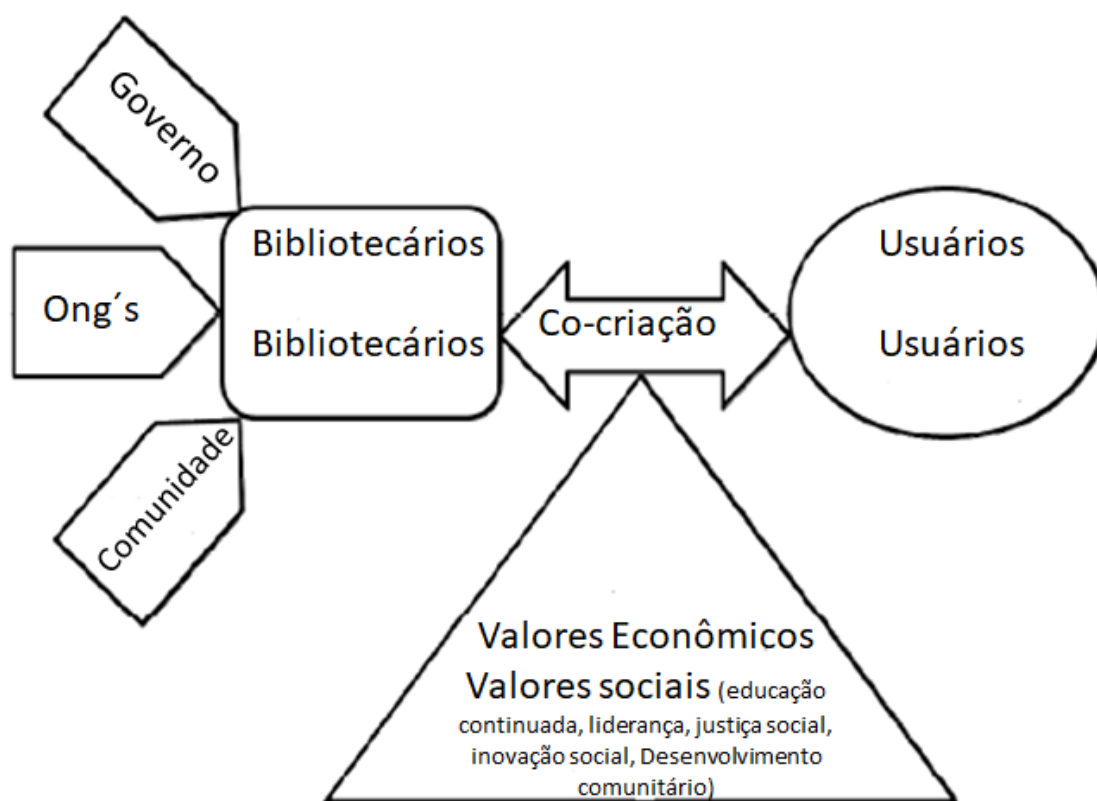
Governo

Ong´s

Comunidade

Bibliotecários

Bibliotecários

Co-criação

Usuários

Usuários

Valores Econômicos
Valores sociais (educação continuada, liderança, justiça social, inovação social, Desenvolvimento comunitário)